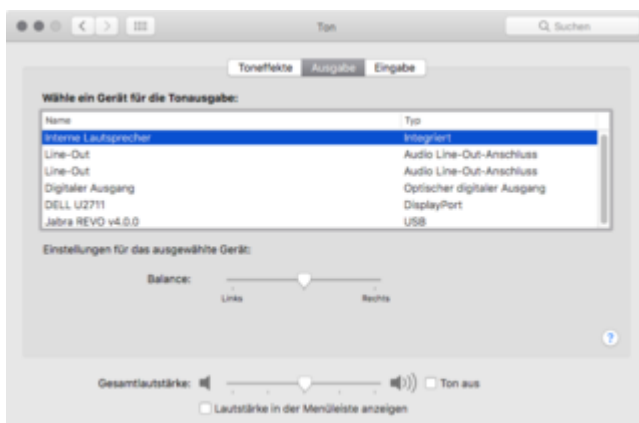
Ton

Suchen

Toneffekte Ausgabe Eingabe

Wähle ein Gerät für die Tonausgabe:

| Name | Typ |
|---|---|
| Interne Lautsprecher | Integriert |
| Line-Out | Audio Line-Out-Anschluss |
| Line-Out | Audio Line-Out-Anschluss |
| Digitaler Ausgang | Optischer digitaler Ausgang |
| DELL U2711 | DisplayPort |
| Jabra REVO v4.0.0 | USB |

Einstellungen für das ausgewählte Gerät:

Balance:

Links Rechts

?

Gesamtlautstärke:

Ton aus

Lautstärke in der Menüleiste anzeigen